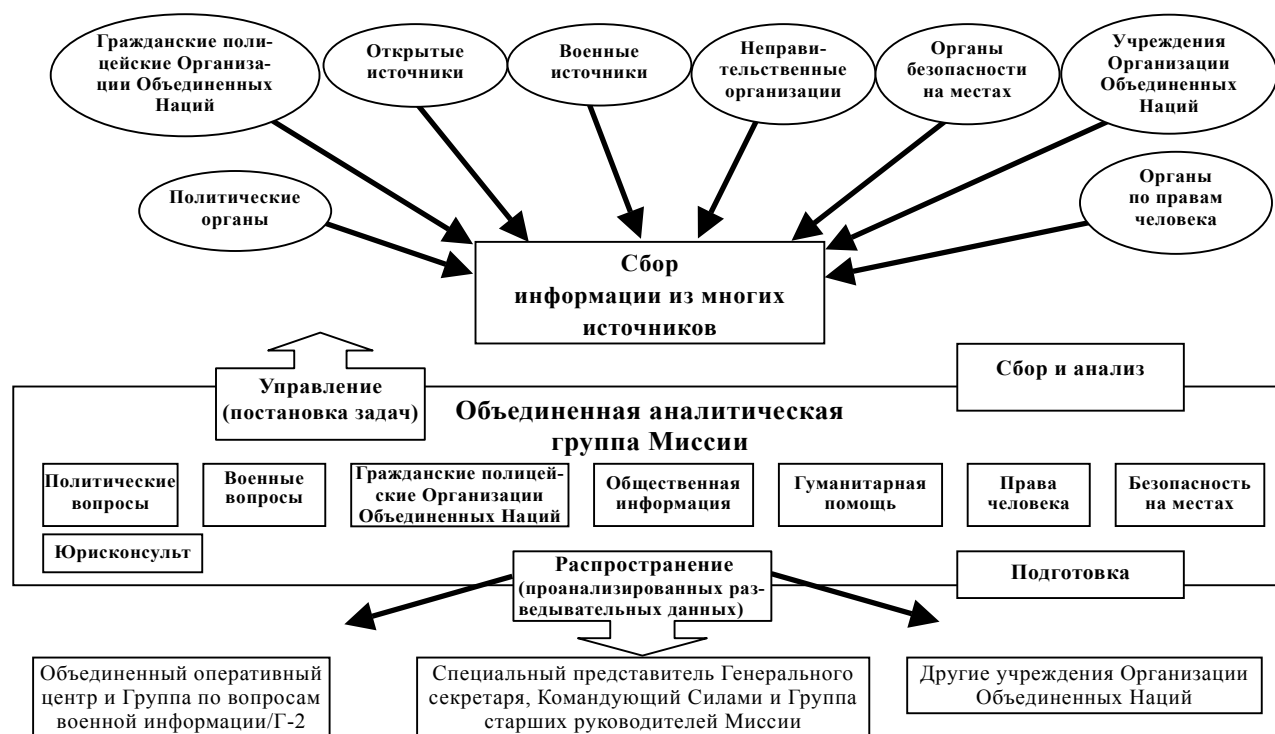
Гражданские полицейские Организации Объединенных Наций

Открытые источники

Военные источники

Неправительственные организации

Органы безопасности на местах

Учреждения Организации Объединенных Наций

Политические органы

Органы по правам человека

Сбор информации из многих источников

Управление (постановка задач)

Сбор и анализ

Объединенная аналитическая группа Миссии

Политические вопросы

Военные вопросы

Гражданские полицейские Организации Объединенных Наций

Общественная информация

Гуманитарная помощь

Права человека

Безопасность на местах

Юрисконсульт

Распространение (проанализированных разведывательных данных)

Подготовка

Объединенный оперативный центр и Группа по вопросам военной информации/Г-2

Специальный представитель Генерального секретаря, Командующий Силами и Группа старших руководителей Миссии

Другие учреждения Организации Объединенных Наций